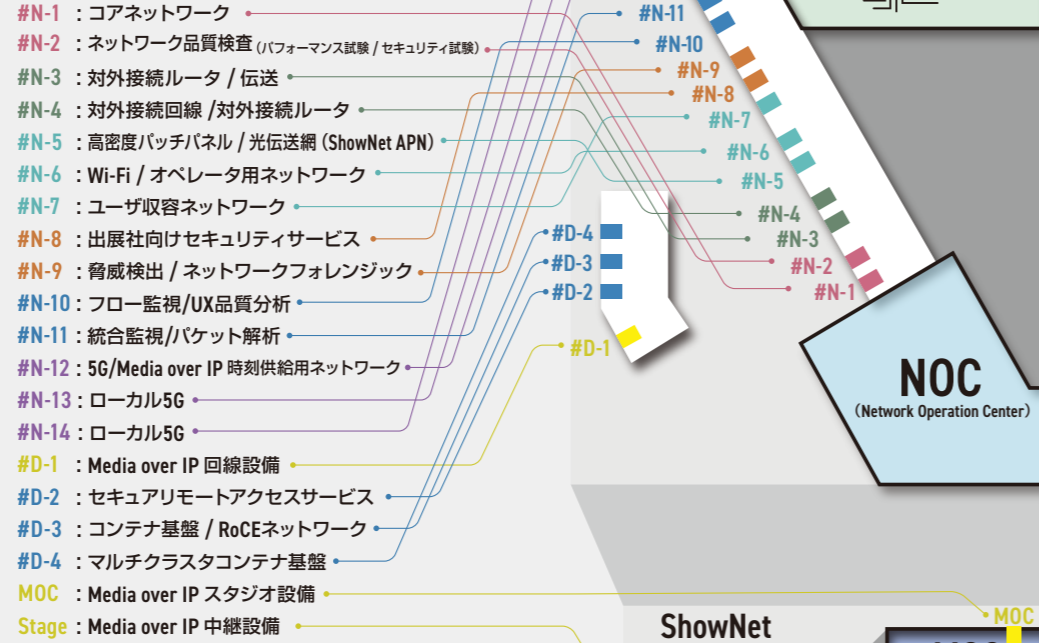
#N-1 ：コアネットワーク
#N-2 ：ネットワーク品質検査（パフォーマンス試験 / セキュリティ試験）
#N-3 ：対外接続ルータ / 伝送
#N-4 ：対外接続回線 /対外接続ルータ
#N-5 ：高密度パッチパネル / 光伝送網（ShowNet APN）
#N-6 ：Wi-Fi / オペレータ用ネットワーク
#N-7 ：ユーザ収容ネットワーク
#N-8 ：出展社向けセキュリティサービス
#N-9 ：脅威検出 / ネットワークフォレンジック
#N-10 ：フロー監視/UX品質分析
#N-11 ：統合監視/パケット解析
#N-12 ：5G/Media over IP 時刻供給用ネットワーク
#N-13 ：ローカル5G
#N-14 ：ローカル5G
#D-1 ：Media over IP 回線設備
#D-2 ：セキュアリモートアクセスサービス
#D-3 ：コンテナ基盤 / RoCEネットワーク
#D-4 ：マルチクラスタコンテナ基盤
MOC ：Media over IP スタジオ設備
Stage ：Media over IP 中継設備

#N-11
#N-10
#N-9
#N-8
#N-7
#N-6
#N-5
#N-4
#N-3
#N-2
#N-1
#D-4
#D-3
#D-2
#D-1

NOC
（Network Operation Center）

MOC
ShowNet